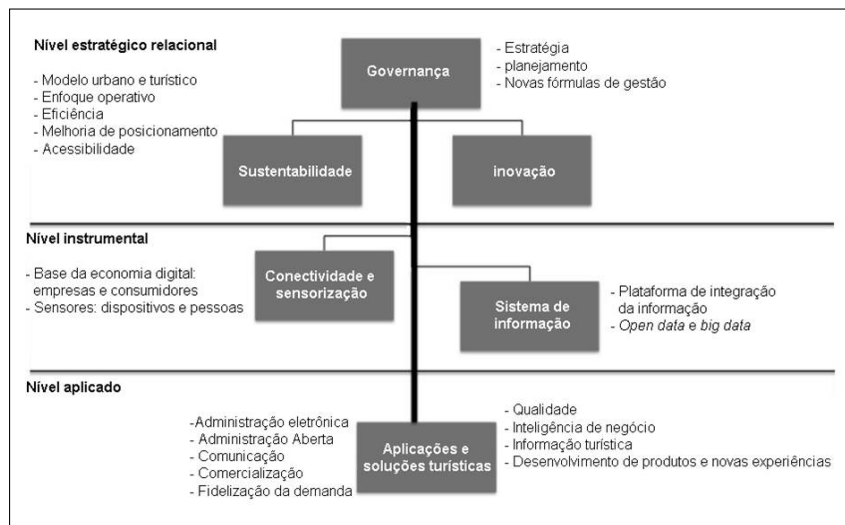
Nível estratégico relacional

- Modelo urbano e turístico
- Enfoque operativo
- Eficiência
- Melhoria de posicionamento
- Acessibilidade

Governança

- Estratégia
- planejamento
- Novas fórmulas de gestão

Sustentabilidade

inovação

Nível instrumental

- Base da economia digital: empresas e consumidores
- Sensores: dispositivos e pessoas

Conectividade e sensorização

Sistema de informação

- Plataforma de integração da informação
- Open data e big data

Nível aplicado

-Administração eletrônica
- Administração Aberta
- Comunicação
- Comercialização
- Fidelização da demanda

Aplicações e soluções turísticas

- Qualidade
- Inteligência de negócio
- Informação turística
- Desenvolvimento de produtos e novas experiências